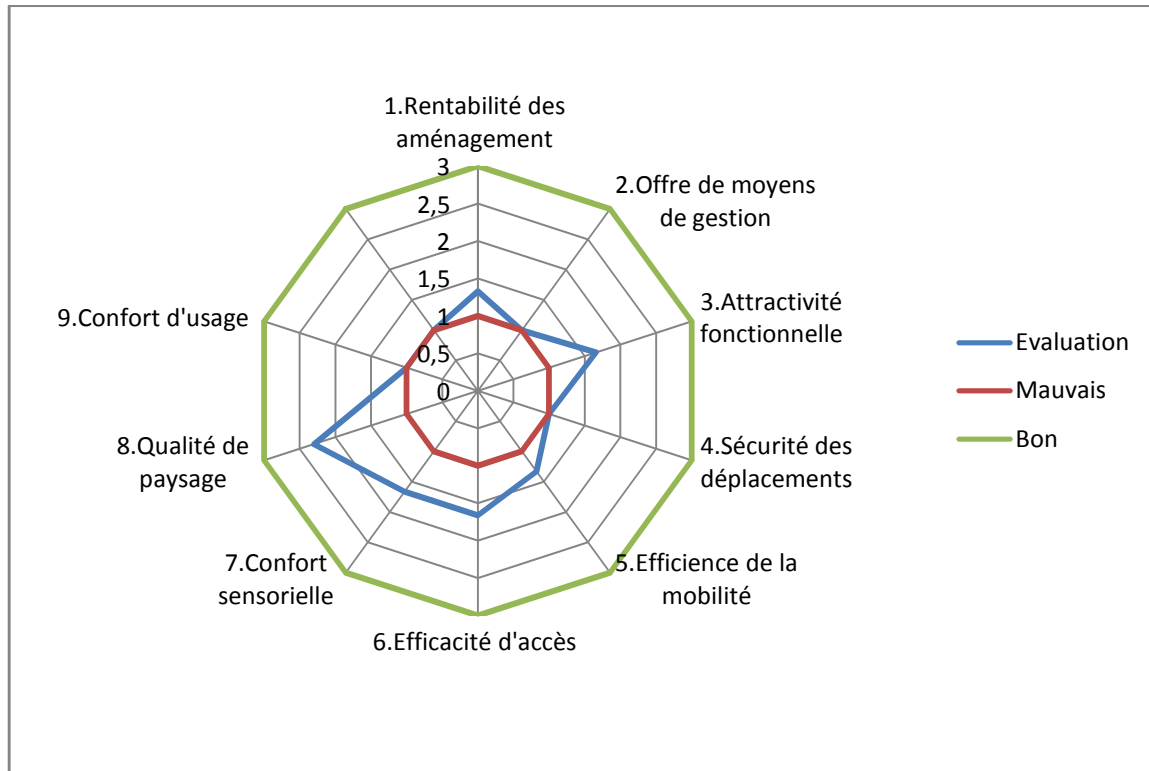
1.Rentabilité des aménagement

3
2,5
2
1,5
1
0,5
0

2.Offre de moyens de gestion

3.Attractivité fonctionnelle

4.Sécurité des déplacements

5.Efficience de la mobilité

6.Efficacité d'accès

7.Confort sensorielle

8.Qualité de paysage

9.Confort d'usage

Evaluation
Mauvais
Bon